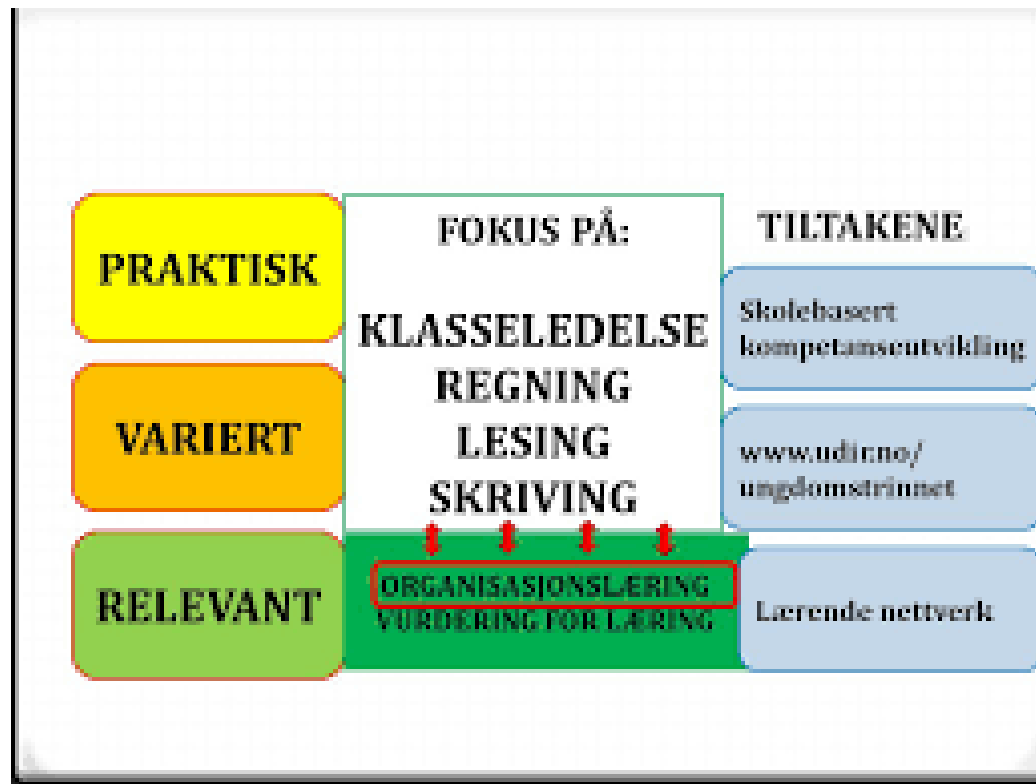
PRAKTISK

VARIERT

RELEVANT

FOKUS PÅ:

KLASSELEDELSE
REGNING
LESING
SKRIVING

ORGANISASJONSLÆRING
VURDERING FOR LÆRING

TILTAKENE

Skolebasert kompetanseutvikling

www.udir.no/ ungdomstrinnet

Lærende nettverk